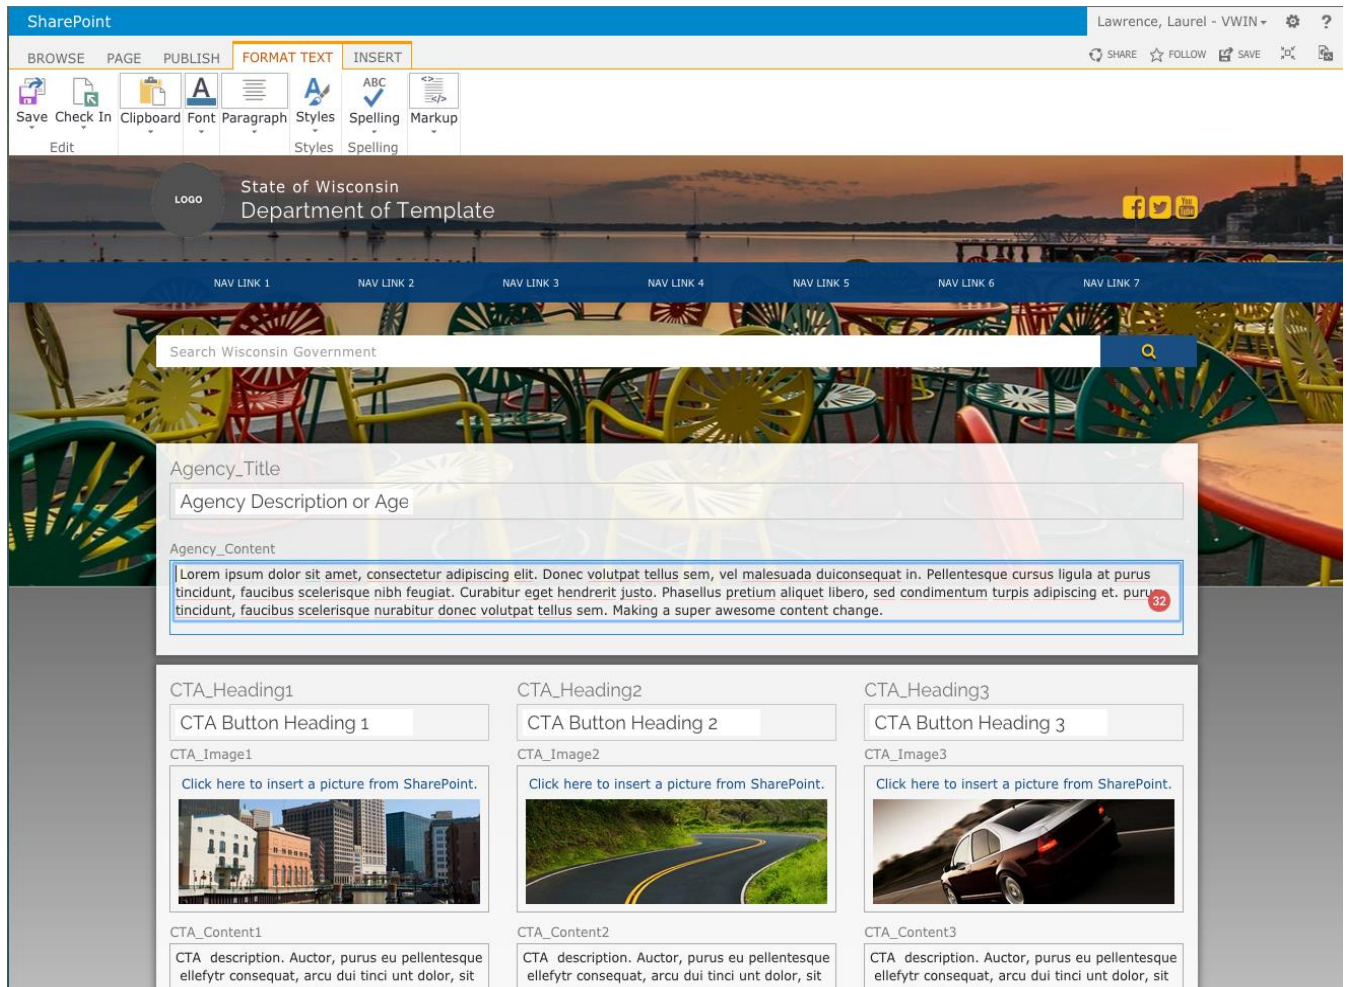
SharePoint

Lawrence, Laurel - VWIN ▾ ⚙ ?

BROWSE PAGE PUBLISH FORMAT TEXT INSERT

SHARE FOLLOW SAVE

Save Check In Clipboard Font Paragraph Styles Spelling Markup

Edit Styles Spelling

LOGO

State of Wisconsin
Department of Template

NAV LINK 1 NAV LINK 2 NAV LINK 3 NAV LINK 4 NAV LINK 5 NAV LINK 6 NAV LINK 7

Search Wisconsin Government

Agency_Title

Agency Description or Age

Agency_Content

Lorem ipsum dolor sit amet, consectetur adipiscing elit. Donec volutpat tellus sem, vel malesuada duiconsequat in. Pellentesque cursus ligula at purus tincidunt, faucibus scelerisque nibh feugiat. Curabitur eget hendrerit justo. Phasellus pretium aliquet libero, sed condimentum turpis adipiscing et. puru 32 tincidunt, faucibus scelerisque nurabitur donec volutpat tellus sem. Making a super awesome content change.

CTA_Heading1

CTA Button Heading 1

CTA_Image1

Click here to insert a picture from SharePoint.

CTA_Content1

CTA description. Auctor, purus eu pellentesque ellefytr consequat, arcu dui tinci unt dolor, sit

CTA_Heading2

CTA Button Heading 2

CTA_Image2

Click here to insert a picture from SharePoint.

CTA_Content2

CTA description. Auctor, purus eu pellentesque ellefytr consequat, arcu dui tinci unt dolor, sit

CTA_Heading3

CTA Button Heading 3

CTA_Image3

Click here to insert a picture from SharePoint.

CTA_Content3

CTA description. Auctor, purus eu pellentesque ellefytr consequat, arcu dui tinci unt dolor, sit